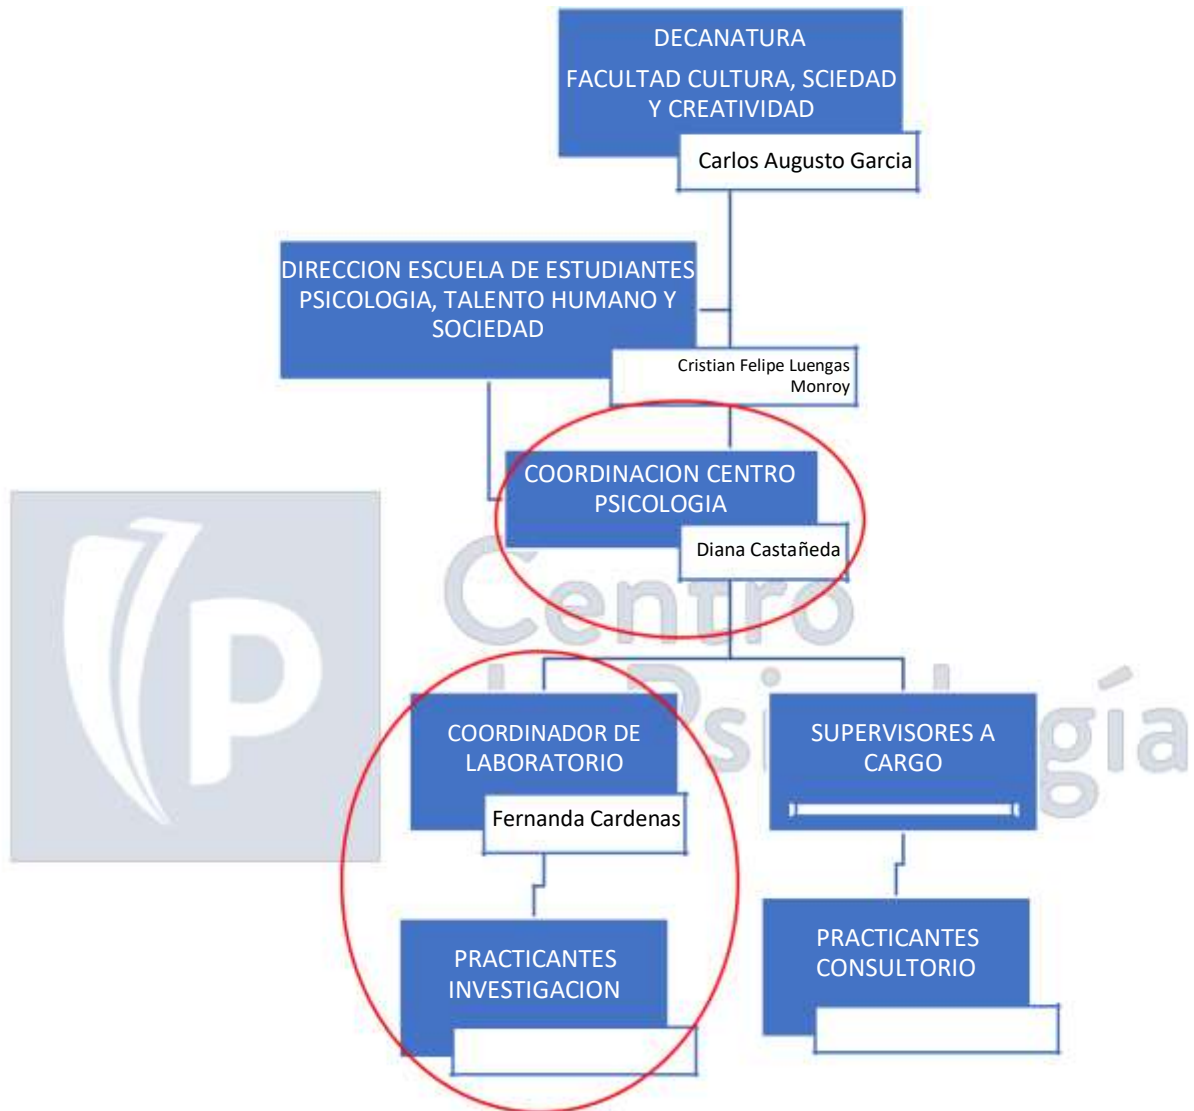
DECANATURA
FACULTAD CULTURA, SCIEDAD Y CREATIVIDAD

Carlos Augusto Garcia

DIRECCION ESCUELA DE ESTUDIANTES PSICOLOGIA, TALENTO HUMANO Y SOCIEDAD

Cristian Felipe Luengas Monroy

COORDINACION CENTRO PSICOLOGIA

Diana Castañeda

Centro de Psicología

COORDINADOR DE LABORATORIO

Fernanda Cardenas

SUPERVISORES A CARGO

PRACTICANTES INVESTIGACION

PRACTICANTES CONSULTORIO